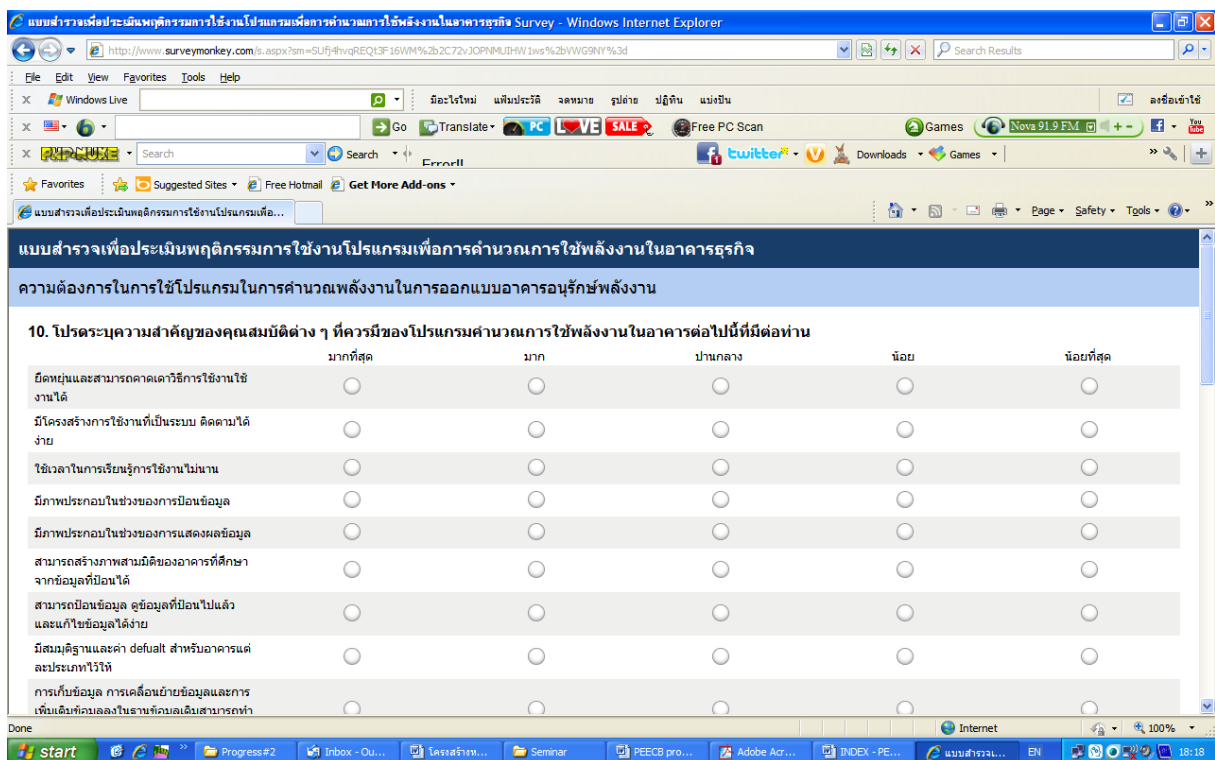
แบบสำรวจเพื่อประเมินพฤติกรรมการใช้งานโปรแกรมเพื่อการคำนวณการใช้พลังงานในอาคารธุรกิจ Survey - Windows Internet Explorer

http://www.surveymonkey.com/s.aspx?sm=SUfj4hvqREQt3F16WM%2b2C72vJOPNMUIHW1ws%2bVWG9NY%3d

Search Results

File Edit View Favorites Tools Help

Windows Live มีอะไรใหม่ แฟ้มประวัติ จดหมาย รูปถ่าย ปฏิทิน แบ่งปัน ลงชื่อเข้าใช้

Go Translate PC LOVE SALE Free PC Scan Games Nova 91.9 FM

Search Search Error!! twitter Downloads Games

Favorites Suggested Sites Free Hotmail Get More Add-ons

แบบสำรวจเพื่อประเมินพฤติกรรมการใช้งานโปรแกรมเพื่อ...

Page Safety Tools

แบบสำรวจเพื่อประเมินพฤติกรรมการใช้งานโปรแกรมเพื่อการคำนวณการใช้พลังงานในอาคารธุรกิจ

ความต้องการในการใช้โปรแกรมในการคำนวณพลังงานในการออกแบบอาคารอนุรักษ์พลังงาน

10. โปรดระบุความสำคัญของคุณสมบัติต่าง ๆ ที่ควรมีของโปรแกรมคำนวณการใช้พลังงานในอาคารต่อไปนี้ที่มีต่อท่าน

| | มากที่สุด | มาก | ปานกลาง | น้อย | น้อยที่สุด |
|---|---|---|---|---|---|
| ยืดหยุ่นและสามารถคาดเดาวิธีการใช้งานใช้งานได้ | | | | | |
| มีโครงสร้างการใช้งานที่เป็นระบบ ติดตามได้ง่าย | | | | | |
| ใช้เวลาในการเรียนรู้การใช้งานไม่นาน | | | | | |
| มีภาพประกอบในช่วงของการป้อนข้อมูล | | | | | |
| มีภาพประกอบในช่วงของการแสดงผลข้อมูล | | | | | |
| สามารถสร้างภาพสามมิติของอาคารที่ศึกษาจากข้อมูลที่ป้อนได้ | | | | | |
| สามารถป้อนข้อมูล ดูข้อมูลที่ป้อนไปแล้ว และแก้ไขข้อมูลได้ง่าย | | | | | |
| มีสมมุติฐานและค่า defualt สำหรับอาคารแต่ละประเภทไว้ให้ | | | | | |
| การเก็บข้อมูล การเคลื่อนย้ายข้อมูลและการเพิ่มเติมข้อมูลลงในฐานข้อมูลเดิมสามารถทำ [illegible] | | | | | |

Done Internet 100%

start Progress#2 Inbox - Ou... โครงสร้างห... Seminar PEECB pro... Adobe Acr... INDEX - PE... แบบสำรวจเ... EN 18:18